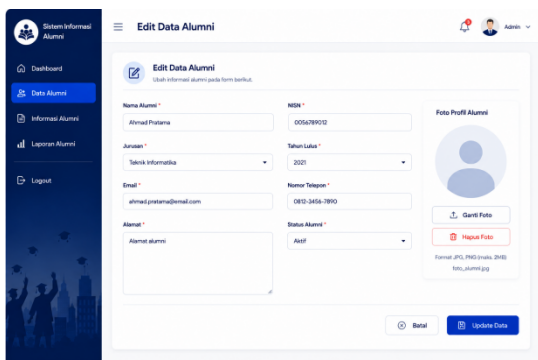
Sistem Informasi Alumni

Dashboard
Data Alumni
Informasi Alumni
Laporan Alumni
Logout

Edit Data Alumni

1

Admin

Edit Data Alumni
Ubah informasi alumni pada form berikut.

Nama Alumni *
Ahmad Pratama

NISN *
0056789012

Jurusan *
Teknik Informatika

Tahun Lulus *
2021

Email *
ahmad.pratama@email.com

Nomor Telepon *
0812-3456-7890

Alamat *
Alamat alumni

Status Alumni *
Aktif

Foto Profil Alumni

Ganti Foto
Hapus Foto

Format JPG, PNG (maks. 2MB)
foto_alumni.jpg

Batal
Update Data